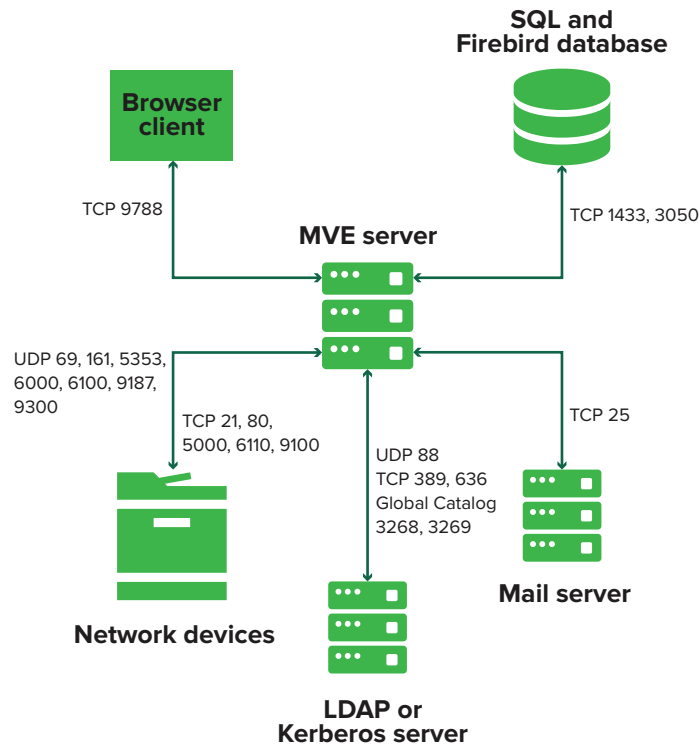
SQL and Firebird database

Browser client

TCP 9788

TCP 1433, 3050

MVE server

UDP 69, 161, 5353, 6000, 6100, 9187, 9300

TCP 21, 80, 5000, 6110, 9100

UDP 88
TCP 389, 636
Global Catalog
3268, 3269

TCP 25

Mail server

Network devices

LDAP or Kerberos server